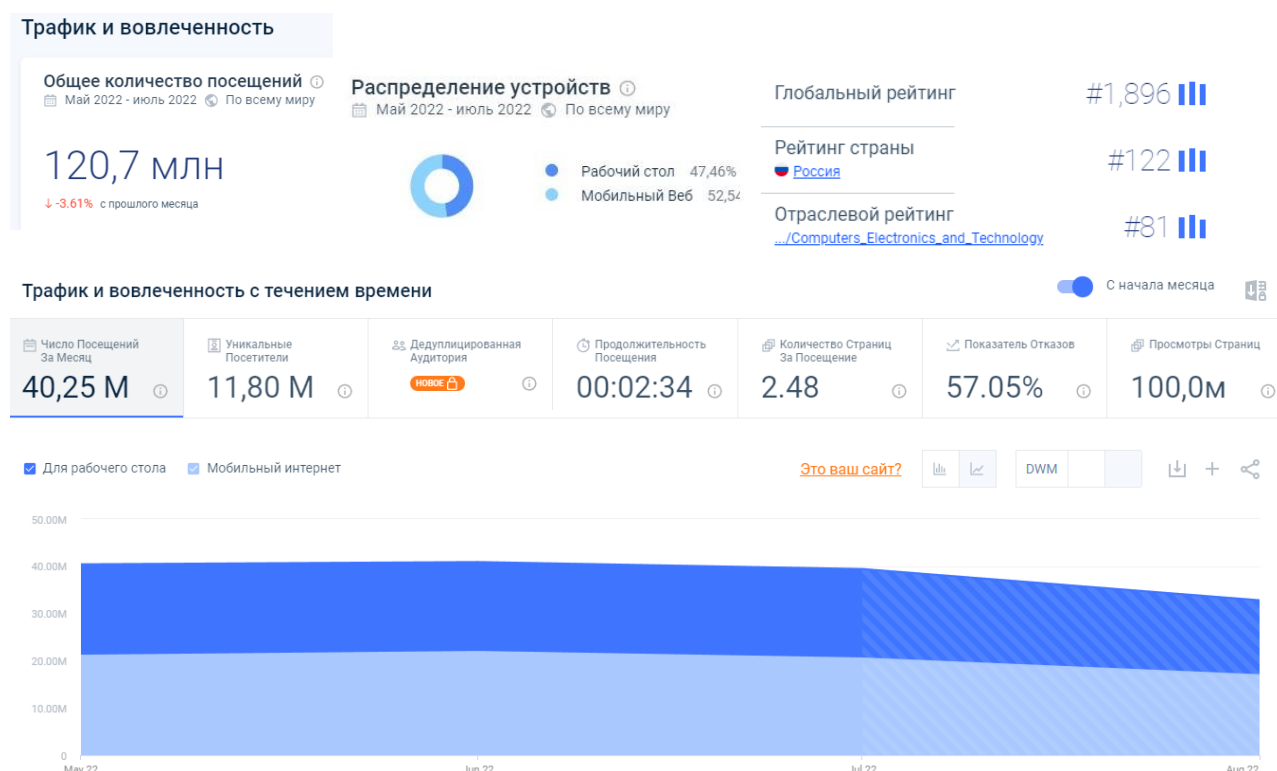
Трафик и вовлеченность

Общее количество посещений
Май 2022 - июль 2022 По всему миру

120,7 млн
↓ -3.61% с прошлого месяца

Распределение устройств
Май 2022 - июль 2022 По всему миру

Рабочий стол 47,46%
Мобильный Веб 52,54

Глобальный рейтинг #1,896

Рейтинг страны
Россия
#122

Отраслевой рейтинг
.../Computers_Electronics_and_Technology
#81

Трафик и вовлеченность с течением времени

С начала месяца

Число Посещений За Месяц
40,25 М

Уникальные Посетители
11,80 М

Дедуплицированная Аудитория
НОВОЕ

Продолжительность Посещения
00:02:34

Количество Страниц За Посещение
2.48

Показатель Отказов
57.05%

Просмотры Страниц
100,0м

Для рабочего стола Мобильный интернет

Это ваш сайт?

DWM

50.00M
40.00M
30.00M
20.00M
10.00M
0

May 22 Jun 22 Jul 22 Aug 22